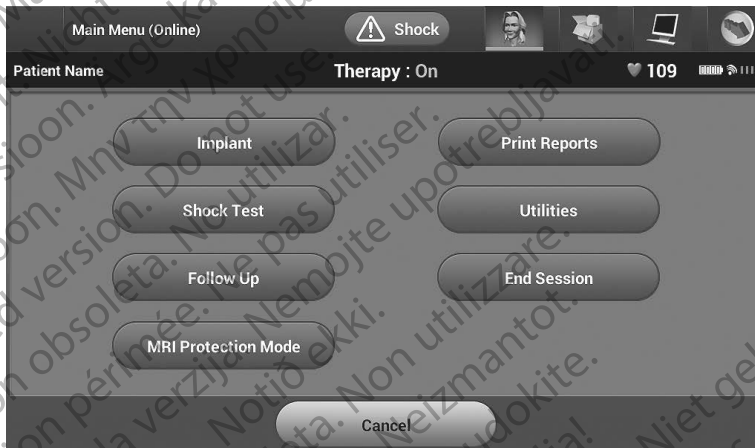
Main Menu (Online)
Shock
Patient Name
Therapy : On
109
Implant
Print Reports
Shock Test
Utilities
Follow Up
End Session
MRI Protection Mode
Cancel

sioon. Mην την χρησιμοποιείτε. Argekasutage.
Outdated version. Do not use.
Versión obsoleta. No utilizar.
Version périmée. Ne pas utiliser.
Zastarjela verzija. Nemojte upotrebljavati.
Notið ekki.
Versione obsoleta. Non utilizzare.
Novecojusi versija. Neizmantot.
Nenaudokite.
Niet gebruiken.